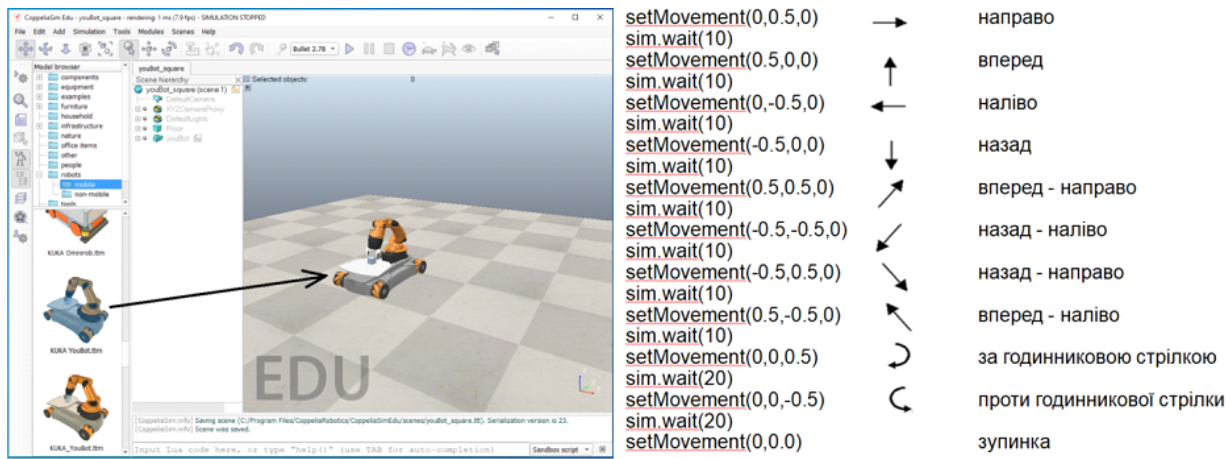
CoppeliaSim Edu - youBot_square - rendering: 1 ms (7.0 fps) - SIMULATION STOPPED

File Edit Add Simulation Tools Modules Scenes Help

Bullet 2.78

Model browser
components
equipment
examples
furniture
household
infrastructure
nature
office items
other
people
robots
mobile
non-mobile
tools

KUKA Omnirob.ttm
KUKA YouBot.ttm
KUKA_YouBot.ttm

youBot_square
Scene hierarchy
youBot_square (scene 1)
DefaultCamera
XYZCameraProxy
DefaultLights
Floor
youBot

Selected objects: 0

EDU

[CoppeliaSim:info] Saving scene (C:/Program Files/CoppeliaRobotics/CoppeliaSimEdu/scenes/youBot_square.ttt). Serialization version is 23.
[CoppeliaSim:info] Scene was saved.

Input Lua code here, or type "help()" (use TAB for auto-completion)
Sandbox script

setMovement(0,0.5,0) направо
sim.wait(10)
setMovement(0.5,0,0) вперед
sim.wait(10)
setMovement(0,-0.5,0) наліво
sim.wait(10)
setMovement(-0.5,0,0) назад
sim.wait(10)
setMovement(0.5,0.5,0) вперед - направо
sim.wait(10)
setMovement(-0.5,-0.5,0) назад - наліво
sim.wait(10)
setMovement(-0.5,0.5,0) назад - направо
sim.wait(10)
setMovement(0.5,-0.5,0) вперед - наліво
sim.wait(10)
setMovement(0,0,0.5) за годинниковою стрілкою
sim.wait(20)
setMovement(0,0,-0.5) проти годинникової стрілки
sim.wait(20)
setMovement(0,0,0) зупинка